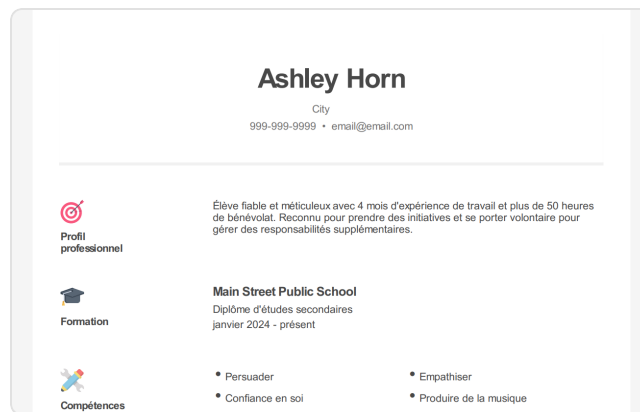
Ashley Horn

City

999-999-9999 • email@email.com

Profil professionnel

Élève fiable et méticuleux avec 4 mois d'expérience de travail et plus de 50 heures de bénévolat. Reconnu pour prendre des initiatives et se porter volontaire pour gérer des responsabilités supplémentaires.

Formation

Main Street Public School

Diplôme d'études secondaires

janvier 2024 - présent

Compétences

• Persuader

• Confiance en soi

• Empathiser

• Produire de la musique